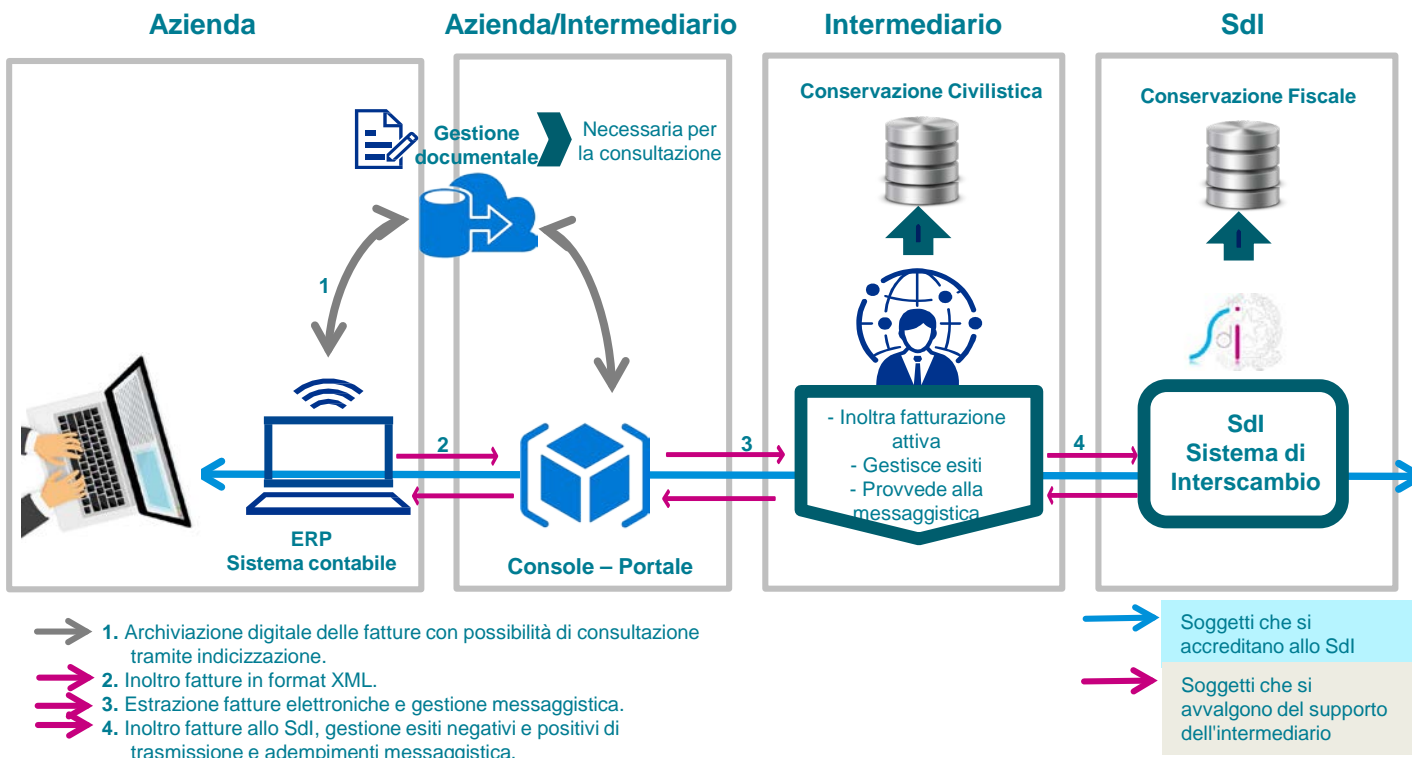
Azienda

Azienda/Intermediario

Intermediario

SdI

Gestione documentale

Necessaria per la consultazione

Conservazione Civilistica

Conservazione Fiscale

1

2

3

4

ERP
Sistema contabile

Console – Portale

- Inoltra fatturazione attiva
- Gestisce esiti
- Provvede alla messaggistica

SdI
Sistema di Interscambio

1. Archiviazione digitale delle fatture con possibilità di consultazione tramite indicizzazione.
2. Inoltro fatture in format XML.
3. Estrazione fatture elettroniche e gestione messaggistica.
4. Inoltro fatture allo SdI, gestione esiti negativi e positivi di trasmissione e adempimenti messaggistica.

Soggetti che si accreditano allo SdI

Soggetti che si avvalgono del supporto dell'intermediario